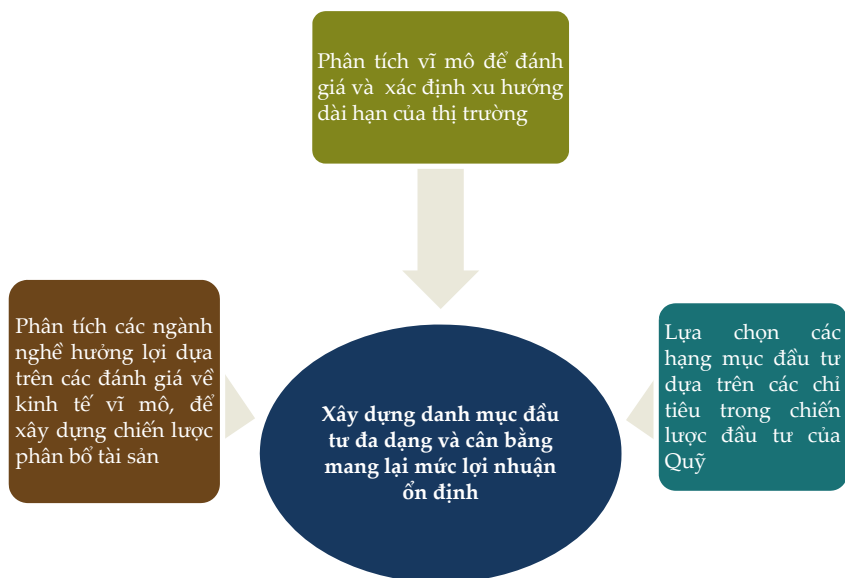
Phân tích vĩ mô để đánh giá và xác định xu hướng dài hạn của thị trường

Phân tích các ngành nghề hưởng lợi dựa trên các đánh giá về kinh tế vĩ mô, để xây dựng chiến lược phân bổ tài sản

Xây dựng danh mục đầu tư đa dạng và cân bằng mang lại mức lợi nhuận ổn định

Lựa chọn các hạng mục đầu tư dựa trên các chỉ tiêu trong chiến lược đầu tư của Quỹ